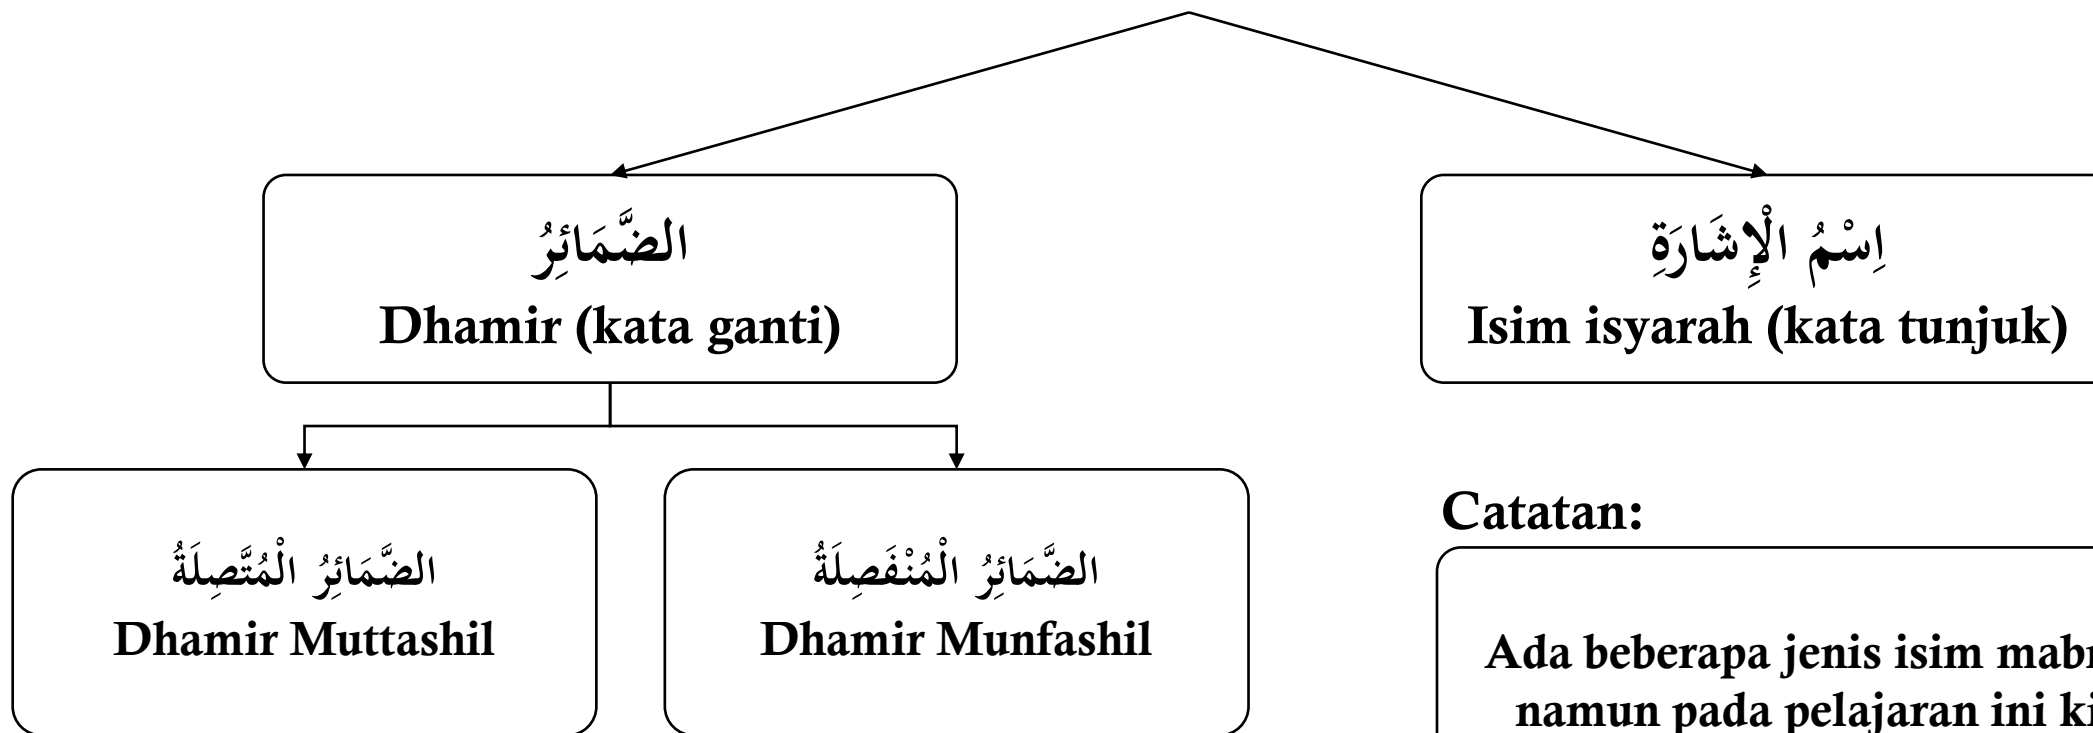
الضَّمَائِرُ
Dhamir (kata ganti)

اِسْمُ الْإِشَارَةِ
Isim isyarah (kata tunjuk)

الضَّمَائِرُ الْمُتَّصِلَةُ
Dhamir Muttashil

الضَّمَائِرُ الْمُنْفَصِلَةُ
Dhamir Munfashil

Catatan:

Ada beberapa jenis isim mabr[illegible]
namun pada pelajaran ini ki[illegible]